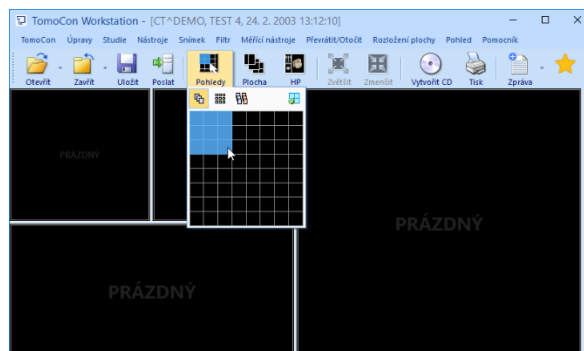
TomoCon Workstation - [CT^DEMO, TEST 4, 24. 2. 2003 13:12:10]

TomoCon Úpravy Studie Nástroje Snímek Filtr Měřící nástroje Převrátit/Otočit Rozložení plochy Pohled Pomocník

Otevřít Zavřít Uložit Poslat Pohledy Plocha HP Zvětšit Zmenšit Vytvořit CD Tisk Zpráva

PRÁZDNÝ

PRÁZDNÝ

PRÁZDNÝ